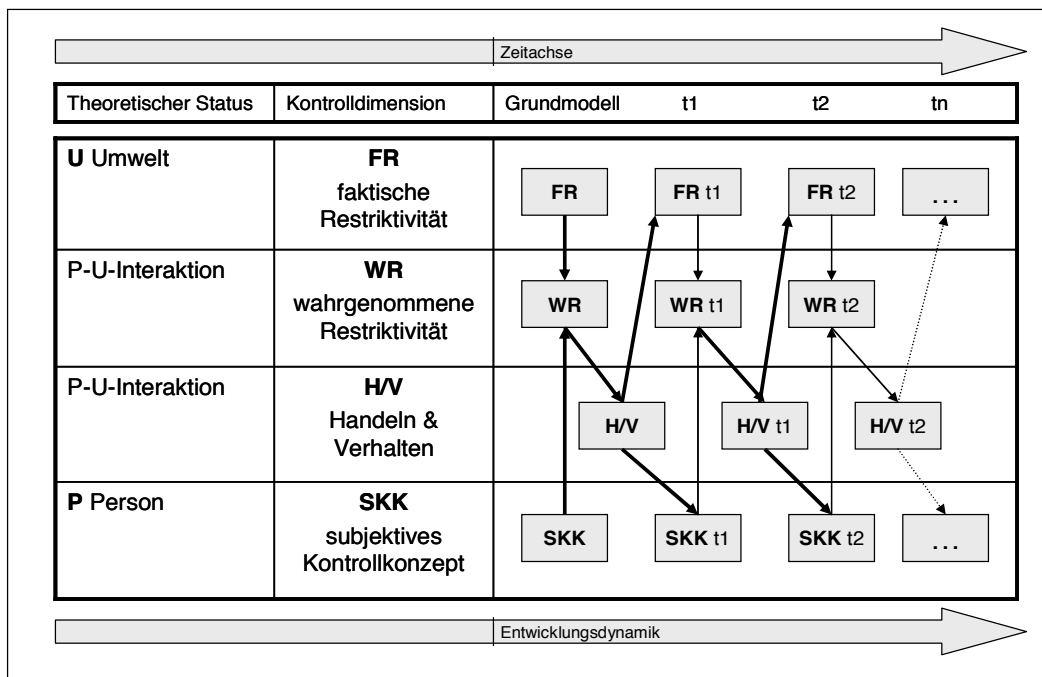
Zeitachse

| Theoretischer Status | Kontrolldimension | Grundmodell | t1 | t2 | tn |
|---|---|---|---|---|---|
| **U** Umwelt | **FR** faktische Restriktivität | **FR** | **FR** t1 | **FR** t2 | ... |
| P-U-Interaktion | **WR** wahrgenommene Restriktivität | **WR** | **WR** t1 | **WR** t2 | |
| P-U-Interaktion | **H/V** Handeln & Verhalten | **H/V** | **H/V** t1 | **H/V** t2 | |
| **P** Person | **SKK** subjektives Kontrollkonzept | **SKK** | **SKK** t1 | **SKK** t2 | ... |

Entwicklungsdynamik